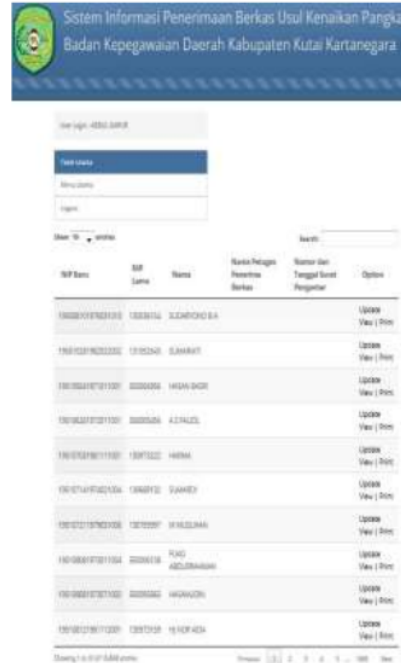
Sistem Informasi Penerimaan Berkas Usul Kenaikan Pangka
Badan Kepegawaian Daerah Kabupaten Kutai Kartanegara

User Login : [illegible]

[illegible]
Menu Utama
Logout

Show 10 entries
Search:

| NIP Baru | NIP Lama | Nama | Nama Petugas Penerima Berkas | Nomor dan Tanggal Surat Pengantar | Option |
|---|---|---|---|---|---|
| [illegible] | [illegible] | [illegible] | | | Update View \| Print |
| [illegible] | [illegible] | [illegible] | | | Update View \| Print |
| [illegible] | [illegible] | HASAN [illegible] | | | Update View \| Print |
| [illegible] | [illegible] | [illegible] | | | Update View \| Print |
| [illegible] | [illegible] | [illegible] | | | Update View \| Print |
| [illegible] | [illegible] | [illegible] | | | Update View \| Print |
| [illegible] | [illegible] | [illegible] | | | Update View \| Print |
| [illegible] | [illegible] | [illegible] | | | Update View \| Print |
| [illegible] | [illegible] | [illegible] | | | Update View \| Print |
| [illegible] | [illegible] | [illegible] | | | Update View \| Print |

Showing 1 to 10 of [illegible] entries
Previous 1 2 3 4 5 ... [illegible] Next